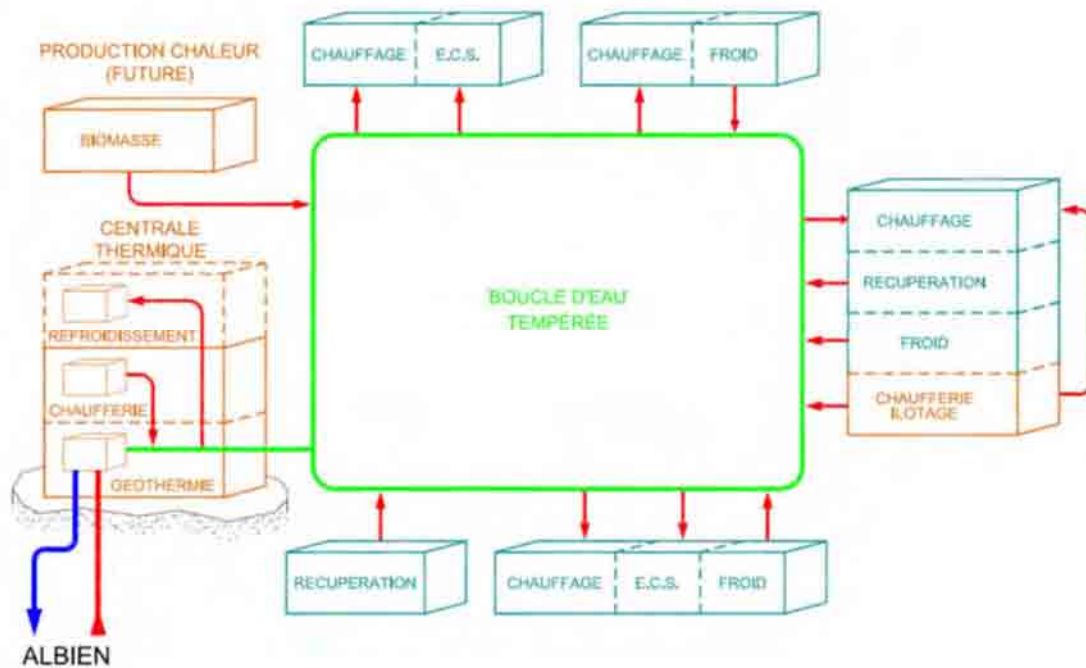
PRODUCTION CHALEUR (FUTURE)

BIOMASSE

CENTRALE THERMIQUE

REFROIDISSEMENT

CHAUFFERIE

GEOTHERMIE

ALBIEN

CHAUFFAGE

E.C.S.

CHAUFFAGE

FROID

BOUCLE D'EAU TEMPÉRÉE

CHAUFFAGE

RECUPERATION

FROID

CHAUFFERIE ILOTAGE

RECUPERATION

CHAUFFAGE

E.C.S.

FROID